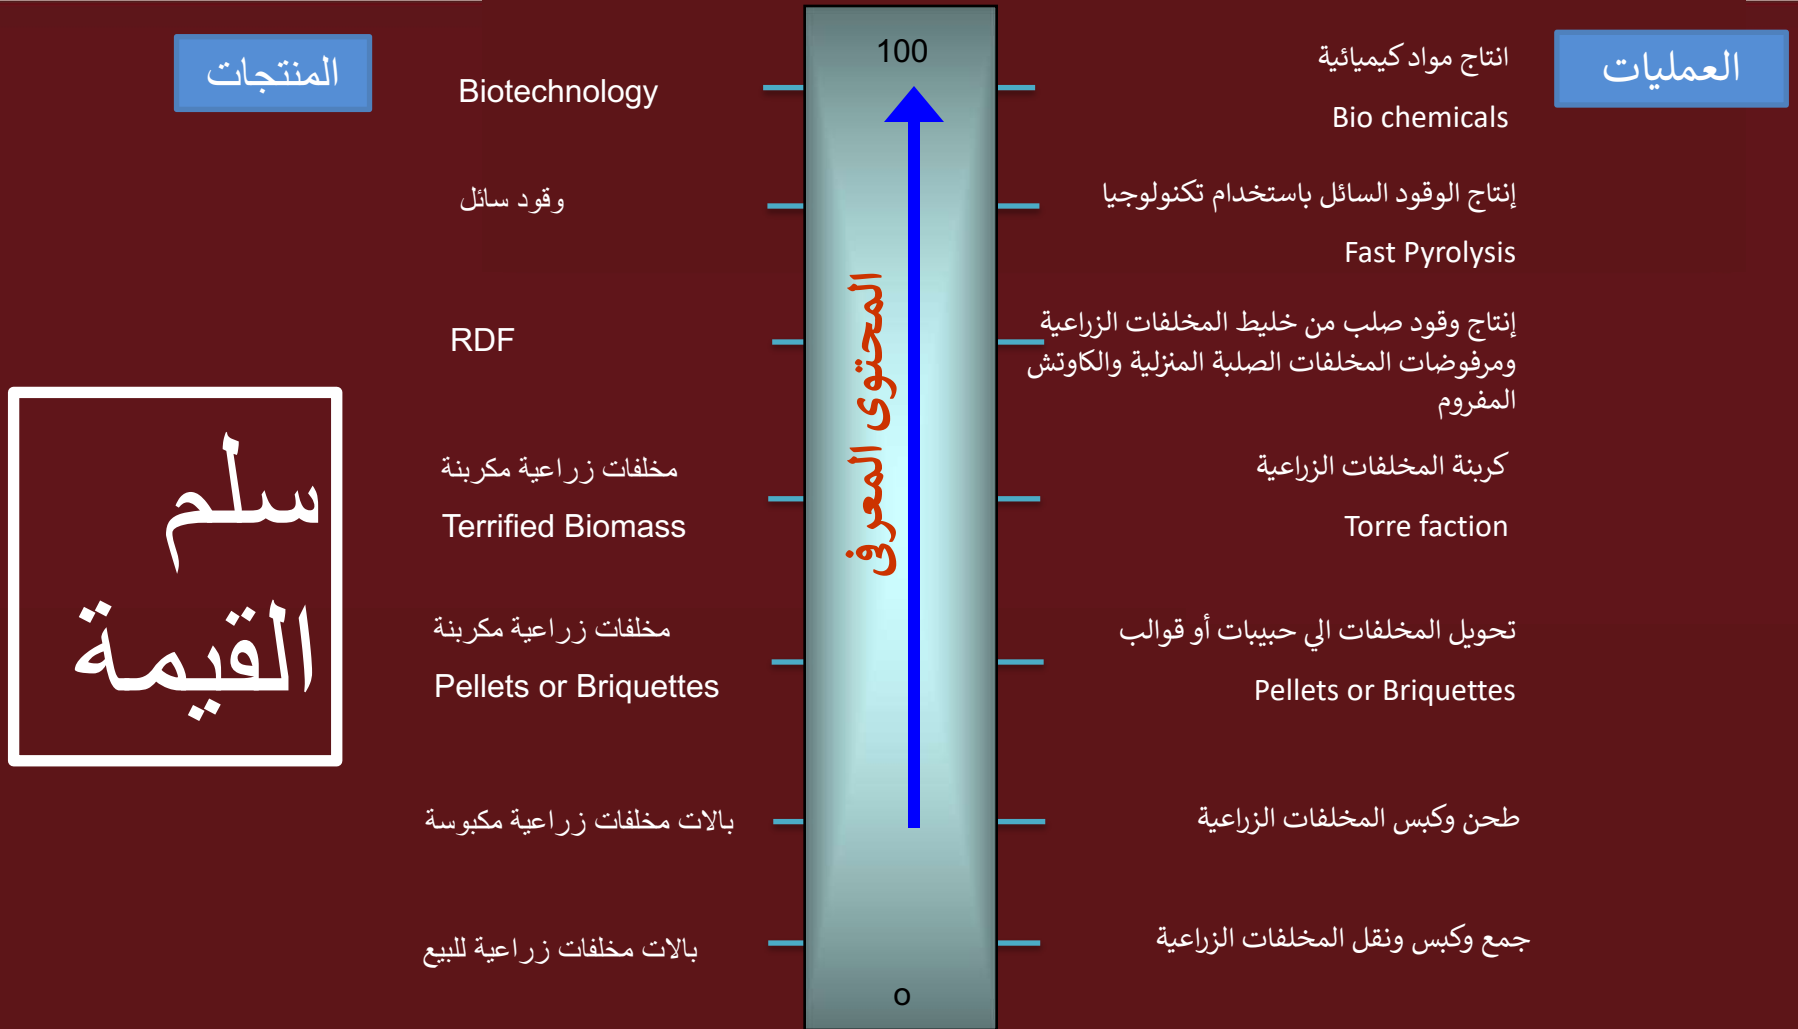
العمليات

المنتجات

100

انتاج مواد كيميائية
Bio chemicals

Biotechnology

إنتاج الوقود السائل باستخدام تكنولوجيا
Fast Pyrolysis

وقود سائل

إنتاج وقود صلب من خليط المخلفات الزراعية ومرفوضات المخلفات الصلبة المنزلية والكاوتش المفروم

RDF

المحتوى المعرفي

سلم القيمة

كربنة المخلفات الزراعية
Torre faction

مخلفات زراعية مكربنة
Terrified Biomass

تحويل المخلفات الي حبيبات أو قوالب
Pellets or Briquettes

مخلفات زراعية مكربنة
Pellets or Briquettes

طحن وكبس المخلفات الزراعية

بالات مخلفات زراعية مكبوسة

جمع وكبس ونقل المخلفات الزراعية

بالات مخلفات زراعية للبيع

o